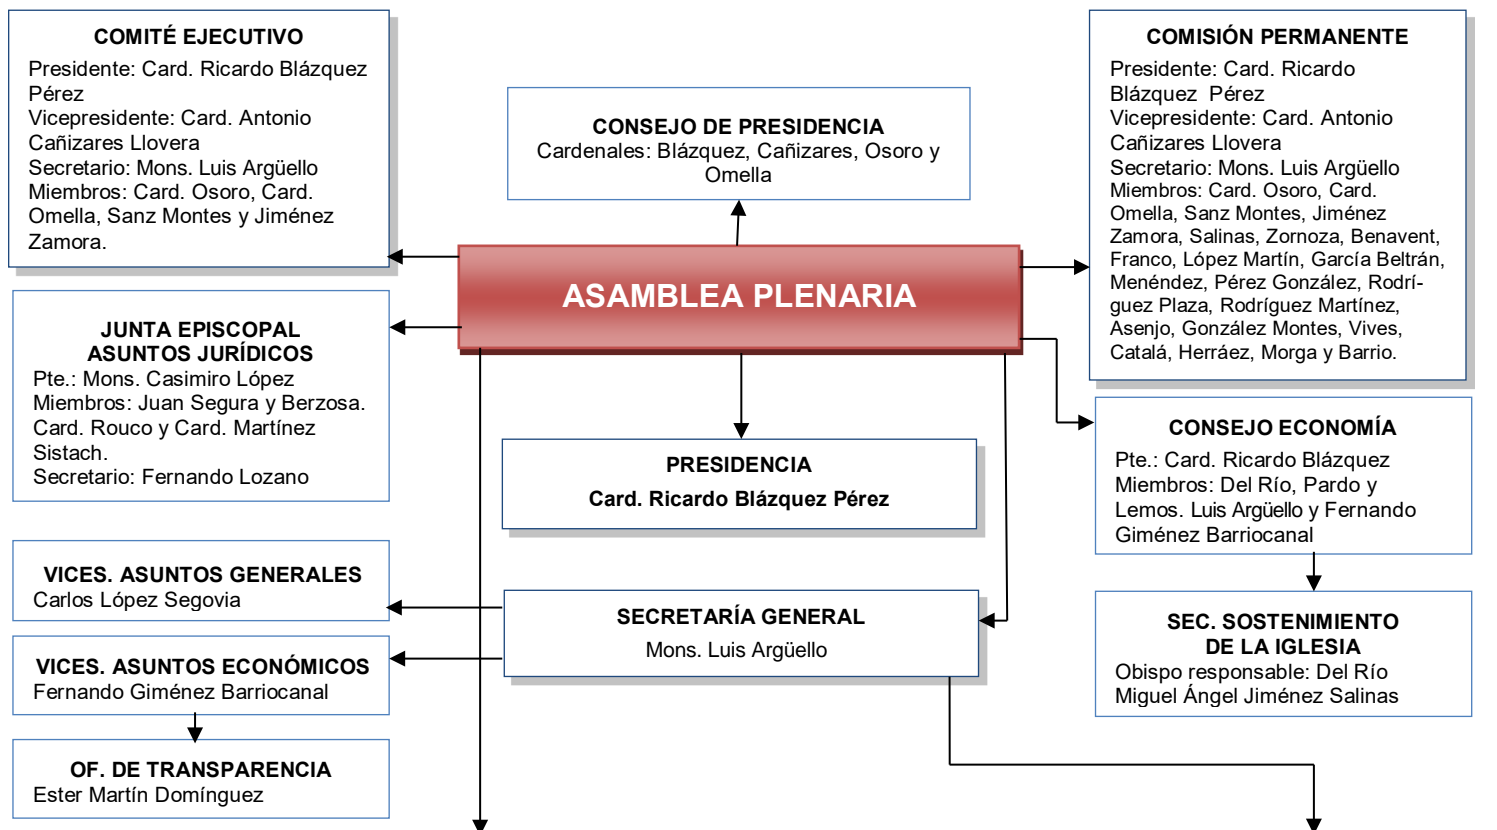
COMITÉ EJECUTIVO
Presidente: Card. Ricardo Blázquez Pérez
Vicepresidente: Card. Antonio Cañizares Llovera
Secretario: Mons. Luis Argüello
Miembros: Card. Osoro, Card. Omella, Sanz Montes y Jiménez Zamora.

CONSEJO DE PRESIDENCIA
Cardenales: Blázquez, Cañizares, Osoro y Omella

COMISIÓN PERMANENTE
Presidente: Card. Ricardo Blázquez Pérez
Vicepresidente: Card. Antonio Cañizares Llovera
Secretario: Mons. Luis Argüello
Miembros: Card. Osoro, Card. Omella, Sanz Montes, Jiménez Zamora, Salinas, Zornoza, Benavent, Franco, López Martín, García Beltrán, Menéndez, Pérez González, Rodríguez Plaza, Rodríguez Martínez, Asenjo, González Montes, Vives, Catalá, Herráez, Morga y Barrio.

ASAMBLEA PLENARIA

JUNTA EPISCOPAL ASUNTOS JURÍDICOS
Pte.: Mons. Casimiro López
Miembros: Juan Segura y Berzosa. Card. Rouco y Card. Martínez Sistach.
Secretario: Fernando Lozano

PRESIDENCIA
Card. Ricardo Blázquez Pérez

CONSEJO ECONOMÍA
Pte.: Card. Ricardo Blázquez
Miembros: Del Río, Pardo y Lemos. Luis Argüello y Fernando Giménez Barriocanal

VICES. ASUNTOS GENERALES
Carlos López Segovia

SECRETARÍA GENERAL
Mons. Luis Argüello

VICES. ASUNTOS ECONÓMICOS
Fernando Giménez Barriocanal

SEC. SOSTENIMIENTO DE LA IGLESIA
Obispo responsable: Del Río
Miguel Ángel Jiménez Salinas

OF. DE TRANSPARENCIA
Ester Martín Domínguez